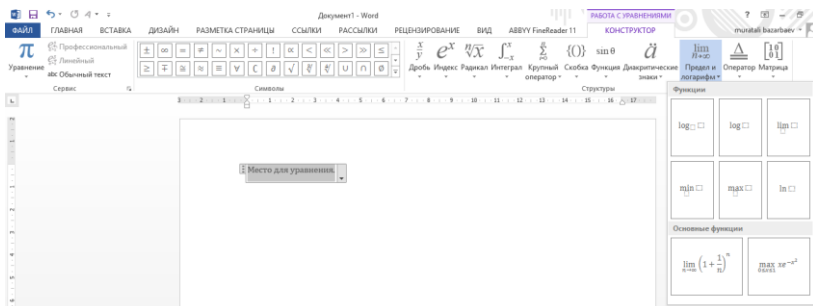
Документ1 - Word

РАБОТА С УРАВНЕНИЯМИ

? – ×

ФАЙЛ ГЛАВНАЯ ВСТАВКА ДИЗАЙН РАЗМЕТКА СТРАНИЦЫ ССЫЛКИ РАССЫЛКИ РЕЦЕНЗИРОВАНИЕ ВИД ABBYY FineReader 11 КОНСТРУКТОР

munatali bazarbaev

$\pi$ Уравнение

Профессиональный
Линейный
abc Обычный текст

Сервис

$\pm$ $\infty$ $=$ $\neq$ $\sim$ $\times$ $\div$ $!$ $\propto$ $<$ $\ll$ $>$ $\gg$ $\leq$
$\geq$ $\mp$ $\cong$ $\approx$ $\equiv$ $\forall$ $\complement$ $\partial$ $\sqrt{}$ $\sqrt[3]{}$ $\sqrt[4]{}$ $\cup$ $\cap$ $\emptyset$

Символы

$\frac{x}{y}$ Дробь
$e^x$ Индекс
$\sqrt[n]{x}$ Радикал
$\int_{-x}^{x}$ Интеграл
$\sum_{i=0}^{n}$ Крупный оператор
$\{()\}$ Скобка
$\sin\theta$ Функция
$\ddot{a}$ Диакритические знаки
$\lim_{n\to\infty}$ Предел и логарифм
$\triangleq$ Оператор
$\begin{bmatrix}1&0\\0&1\end{bmatrix}$ Матрица

Структуры

Функции

$\log_{\square}\square$ | $\log\square$ | $\lim_{\square}\square$

$\min_{\square}\square$ | $\max_{\square}\square$ | $\ln\square$

Основные функции

$\lim_{n\to\infty}\left(1+\frac{1}{n}\right)^n$ | $\max_{0\leq x\leq 1} xe^{-x^2}$

Место для уравнения.